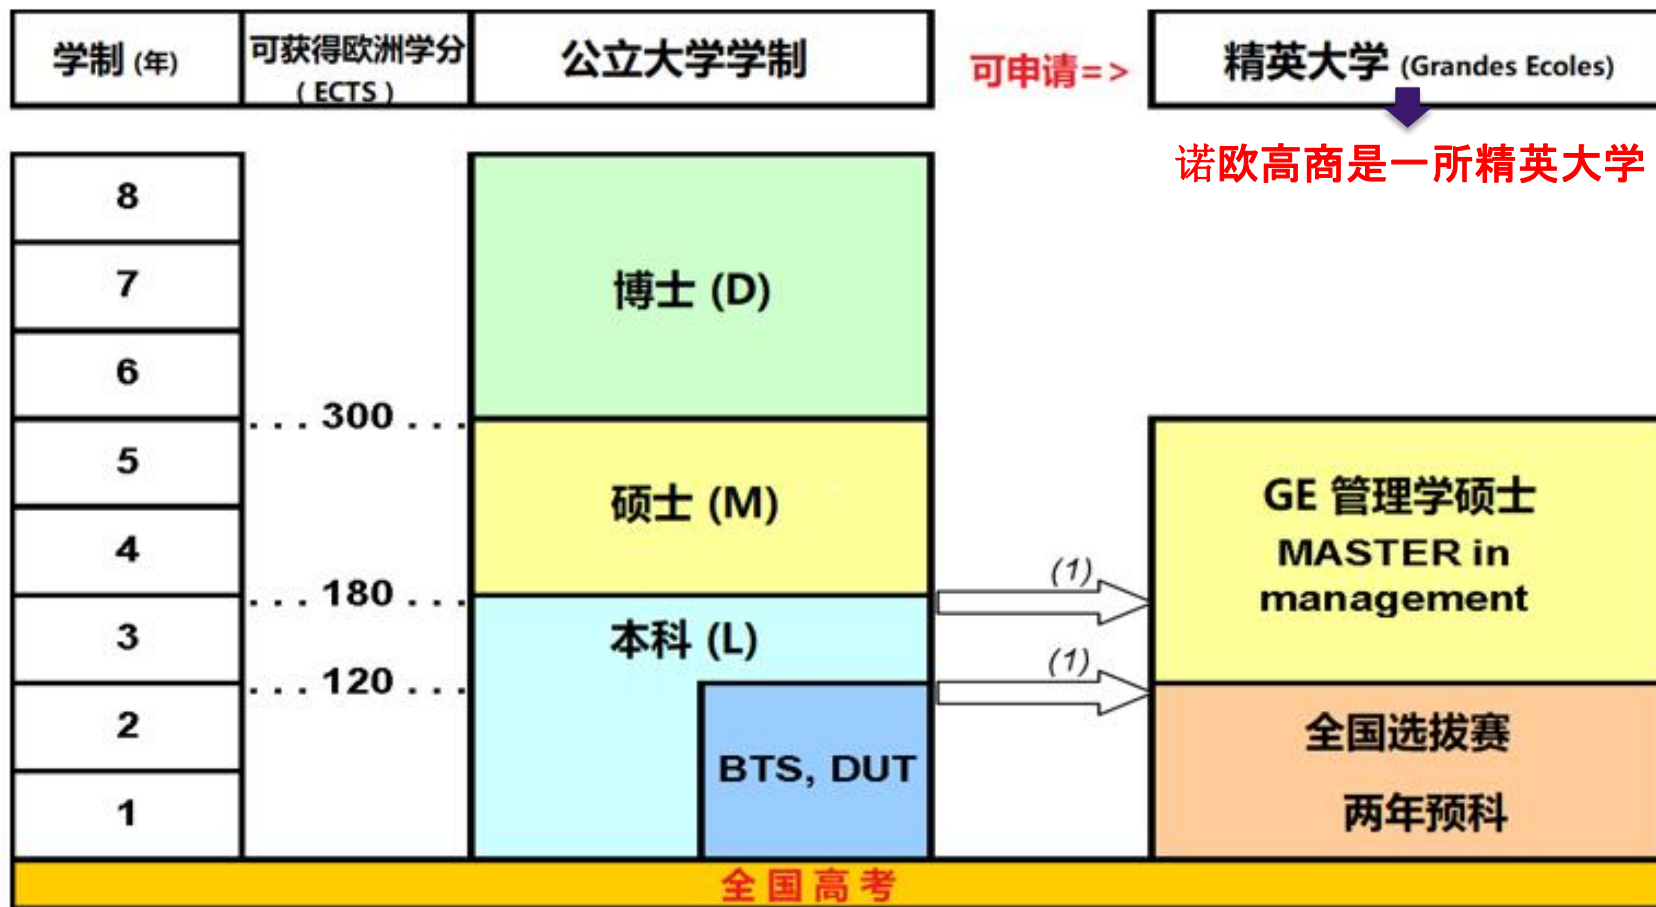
| 学制 (年) | 可获得欧洲学分（ECTS） | 公立大学学制 |
|---|---|---|

可申请=>

精英大学 (Grandes Ecoles)

诺欧高商是一所精英大学

8
7
6
5
4
3
2
1

. . . 300 . . .
. . . 180 . . .
. . . 120 . . .

博士 (D)

硕士 (M)

本科 (L)

BTS, DUT

(1)
(1)

GE 管理学硕士
MASTER in management

全国选拔赛
两年预科

全国高考